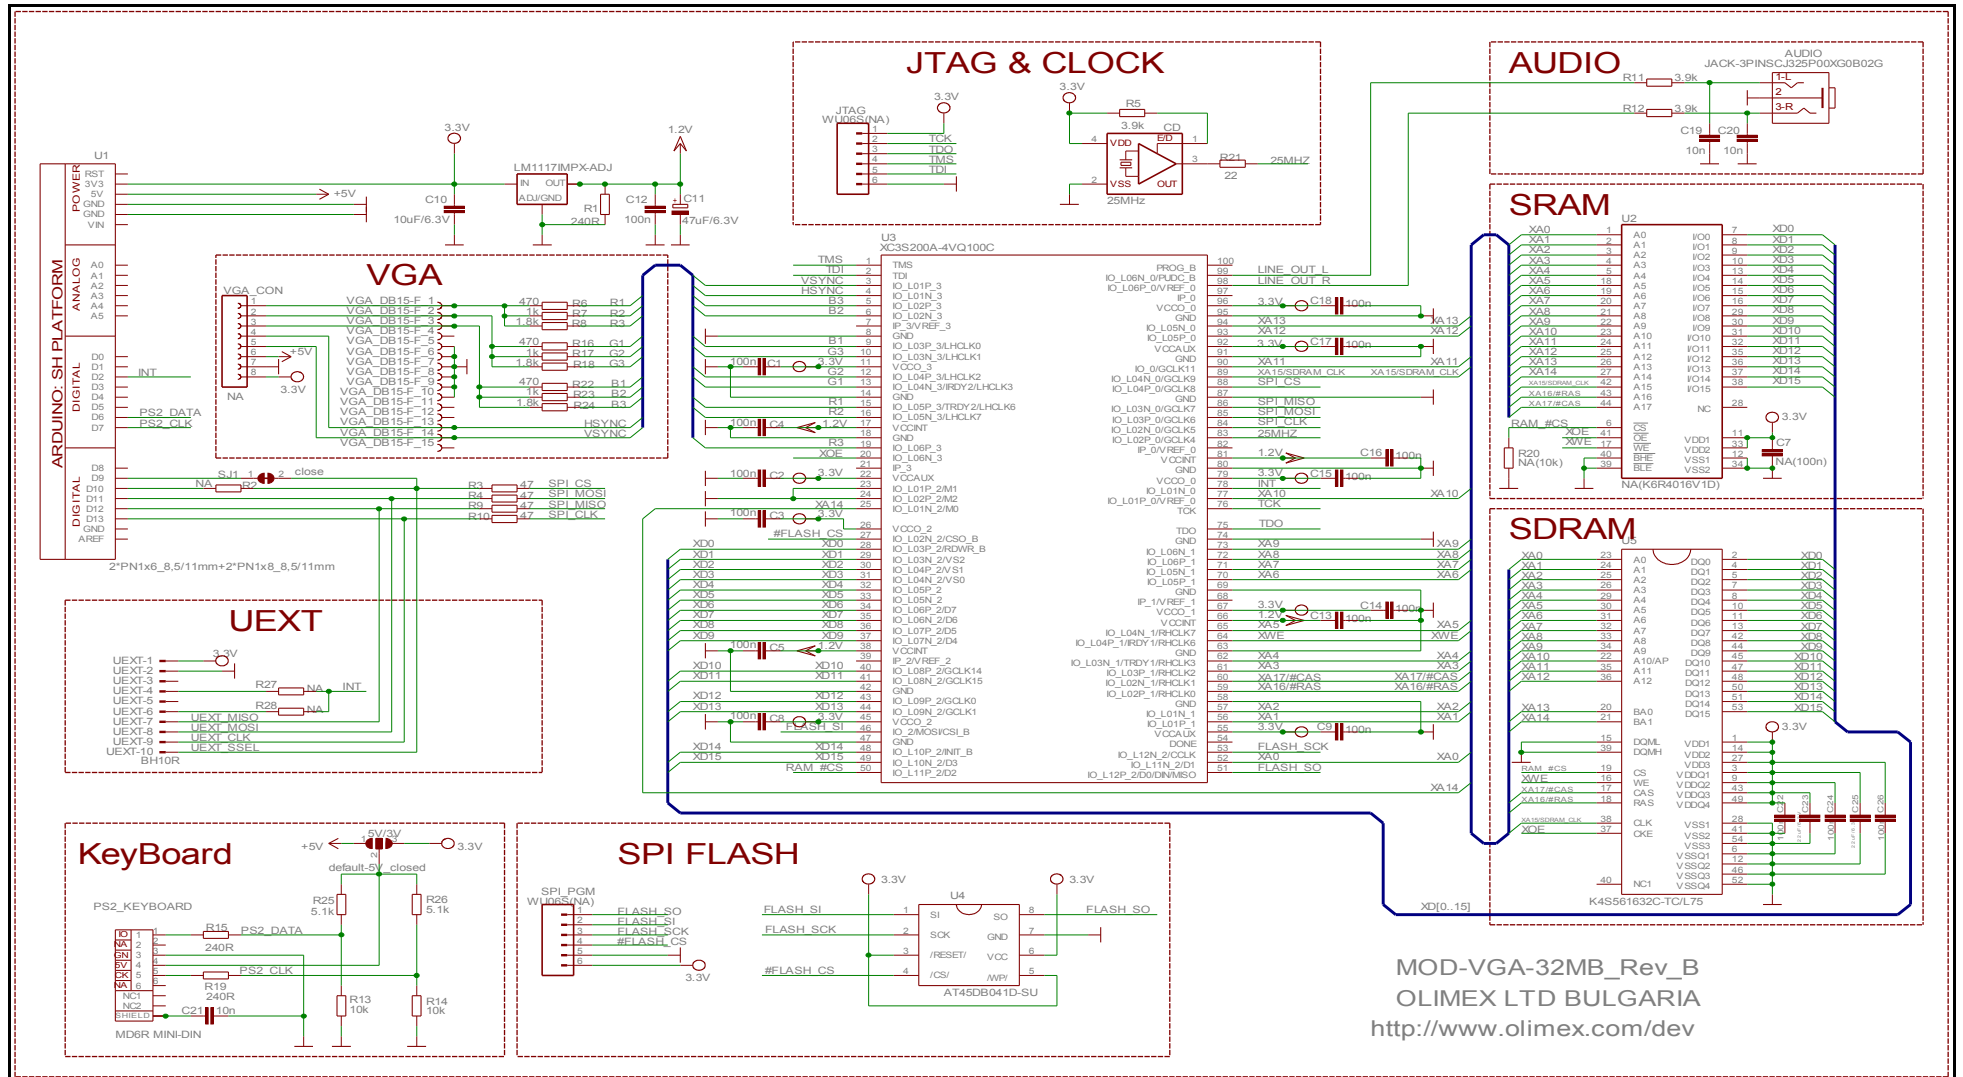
JTAG & CLOCK

AUDIO

SRAM

SDRAM

VGA

UEXT

KeyBoard

SPI FLASH

ARDUINO: SH PLATFORM
U1
POWER
RST
3V3
5V
GND
GND
VIN
ANALOG
A0
A1
A2
A3
A4
A5
DIGITAL
D0
D1
D2
D3
D4
D5
D6
D7
D8
D9
D10
D11
D12
D13
GND
AREF
INT
PS2_DATA
PS2_CLK
2*PN1x6_8,5/11mm+2*PN1x8_8,5/11mm

3.3V
+5V
LM1117IMPX-ADJ
IN
OUT
ADJ/GND
C10
10uF/6.3V
R1
240R
C12
100n
1.2V
C11
47uF/6.3V

VGA_CON
NA
+5V
3.3V
VGA_DB15-F_1
VGA_DB15-F_2
VGA_DB15-F_3
VGA_DB15-F_4
VGA_DB15-F_5
VGA_DB15-F_6
VGA_DB15-F_7
VGA_DB15-F_8
VGA_DB15-F_9
VGA_DB15-F_10
VGA_DB15-F_11
VGA_DB15-F_12
VGA_DB15-F_13
VGA_DB15-F_14
VGA_DB15-F_15
470
1k
1.8k
R6
R7
R8
R16
R17
R18
R22
R23
R24
R1
R2
R3
G1
G2
G3
B1
B2
B3
HSYNC
VSYNC

SJ1
close
NA
R2
R3
R4
R9
R10
47
SPI_CS
SPI_MOSI
SPI_MISO
SPI_CLK

UEXT-1
UEXT-2
UEXT-3
UEXT-4
UEXT-5
UEXT-6
UEXT-7
UEXT-8
UEXT-9
UEXT-10
BH10R
3.3V
R27
NA
INT
R28
NA
UEXT_MISO
UEXT_MOSI
UEXT_CLK
UEXT_SSEL

JTAG
WU06S(NA)
TCK
TDO
TMS
TDI
3.3V
R5
3.9k
CD
E/D
VDD
VSS
OUT
R21
22
25MHZ
25MHz

U3
XC3S200A-4VQ100C
TMS
TDI
VSYNC
HSYNC
B3
B2
B1
G3
G2
G1
R1
R2
R3
XOE
XA14
#FLASH_CS
XD0 … XD15
RAM_#CS
100n
C1
C2
C3
C4
C5
C8
3.3V
1.2V
TMS
TDI
IO_L01P_3
IO_L01N_3
IO_L02P_3
IO_L02N_3
IP_3/VREF_3
GND
IO_L03P_3/LHCLK0
IO_L03N_3/LHCLK1
VCCO_3
IO_L04P_3/LHCLK2
IO_L04N_3/IRDY2/LHCLK3
GND
IO_L05P_3/TRDY2/LHCLK6
IO_L05N_3/LHCLK7
VCCINT
GND
IO_L06P_3
IO_L06N_3
IP_3
VCCAUX
IO_L01P_2/M1
IO_L02P_2/M2
IO_L01N_2/M0
VCCO_2
IO_L02N_2/CSO_B
IO_L03P_2/RDWR_B
IO_L03N_2/VS2
IO_L04P_2/VS1
IO_L04N_2/VS0
IO_L05P_2
IO_L05N_2
IO_L06P_2/D7
IO_L06N_2/D6
IO_L07P_2/D5
IO_L07N_2/D4
VCCINT
IP_2/VREF_2
IO_L08P_2/GCLK14
IO_L08N_2/GCLK15
GND
IO_L09P_2/GCLK0
IO_L09N_2/GCLK1
VCCO_2
IO_2/MOSI/CSI_B
GND
IO_L10P_2/INIT_B
IO_L10N_2/D3
IO_L11P_2/D2
PROG_B
IO_L06N_0/PUDC_B
IO_L06P_0/VREF_0
IP_0
VCCO_0
GND
IO_L05N_0
IO_L05P_0
VCCAUX
GND
IO_0/GCLK11
IO_L04N_0/GCLK9
IO_L04P_0/GCLK8
GND
IO_L03N_0/GCLK7
IO_L03P_0/GCLK6
IO_L02N_0/GCLK5
IO_L02P_0/GCLK4
IP_0/VREF_0
VCCINT
GND
VCCO_0
IO_L01N_0
IO_L01P_0/VREF_0
TCK
TDO
GND
IO_L06N_1
IO_L06P_1
IO_L05N_1
IO_L05P_1
GND
IP_1/VREF_1
VCCO_1
VCCINT
IO_L04N_1/RHCLK7
IO_L04P_1/IRDY1/RHCLK6
GND
IO_L03N_1/TRDY1/RHCLK3
IO_L03P_1/RHCLK2
IO_L02N_1/RHCLK1
IO_L02P_1/RHCLK0
GND
IO_L01N_1
IO_L01P_1
VCCAUX
DONE
IO_L12N_2/CCLK
IO_L11N_2/D1
IO_L12P_2/D0/DIN/MISO
LINE_OUT_L
LINE_OUT_R
C18
C17
C16
C15
C14
C13
C9
XA13
XA12
XA11
XA15/SDRAM_CLK
SPI_CS
SPI_MISO
SPI_MOSI
SPI_CLK
25MHZ
INT
XA10
TCK
TDO
XA9
XA8
XA7
XA6
XA5
XWE
XA4
XA3
XA17/#CAS
XA16/#RAS
XA2
XA1
FLASH_SCK
XA0
FLASH_SO

R11
R12
3.9k
AUDIO
JACK-3PINSCJ325P00XG0B02G
1-L
2
3-R
C19
C20
10n

U2
XA0
A0 … A17
I/O0 … I/O15
XD0 … XD15
XA15/SDRAM_CLK
XA16/#RAS
XA17/#CAS
NC
RAM_#CS
XOE
XWE
CS
OE
WE
BHE
BLE
VDD1
VDD2
VSS1
VSS2
R20
NA(10k)
C7
NA(100n)
3.3V
NA(K6R4016V1D)

U5
BA0
BA1
DQML
DQMH
CS
WE
CAS
RAS
CLK
CKE
NC1
A10/AP
DQ0 … DQ15
VDD1
VDD2
VDD3
VDDQ1
VDDQ2
VDDQ3
VDDQ4
VSS1
VSS2
VSS3
VSSQ1
VSSQ2
VSSQ3
VSSQ4
C22
C23
C24
C25
C26
K4S561632C-TC/L75
XD[0..15]

+5V
5V/3V
3.3V
default-5V_closed
PS2_KEYBOARD
R25
5.1k
R26
5.1k
R15
240R
PS2_DATA
R19
240R
PS2_CLK
R13
10k
R14
10k
C21
10n
NC1
NC2
SHIELD
MD6R MINI-DIN

SPI_PGM
WU06S(NA)
FLASH_SO
FLASH_SI
FLASH_SCK
#FLASH_CS
3.3V
U4
FLASH_SI
FLASH_SCK
#FLASH_CS
SI
SCK
/RESET
/CS
SO
GND
VCC
/WP
FLASH_SO
AT45DB041D-SU

MOD-VGA-32MB_Rev_B
OLIMEX LTD BULGARIA
http://www.olimex.com/dev